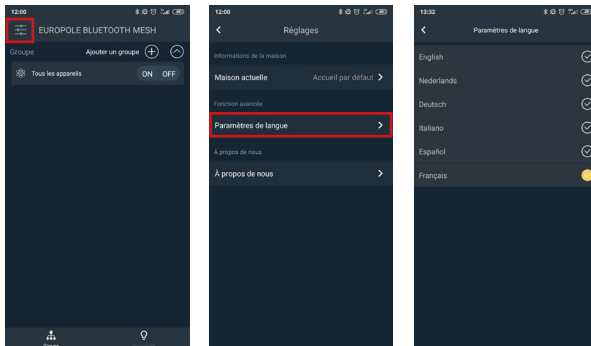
12:00

EUROPOLE BLUETOOTH MESH

Groupe

Ajouter un groupe

Tous les appareils

ON OFF

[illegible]

12:00

Réglages

Informations de la maison

Maison actuelle

Accueil par défaut

Fonction avancée

Paramètres de langue

À propos de nous

À propos de nous

13:32

Paramètres de langue

English

Nederlands

Deutsch

Italiano

Español

Français